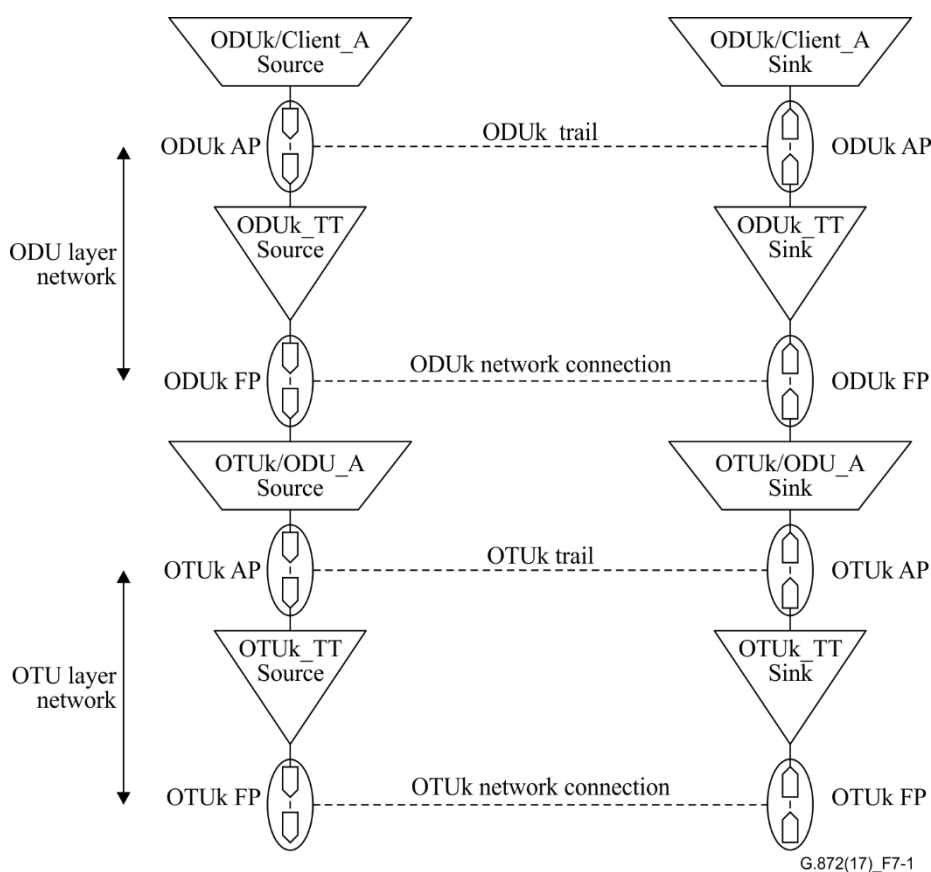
ODUk/Client_A Source

ODUk/Client_A Sink

ODUk AP

ODUk trail

ODUk AP

ODU layer network

ODUk_TT Source

ODUk_TT Sink

ODUk FP

ODUk network connection

ODUk FP

OTUk/ODU_A Source

OTUk/ODU_A Sink

OTUk AP

OTUk trail

OTUk AP

OTU layer network

OTUk_TT Source

OTUk_TT Sink

OTUk FP

OTUk network connection

OTUk FP

G.872(17)_F7-1